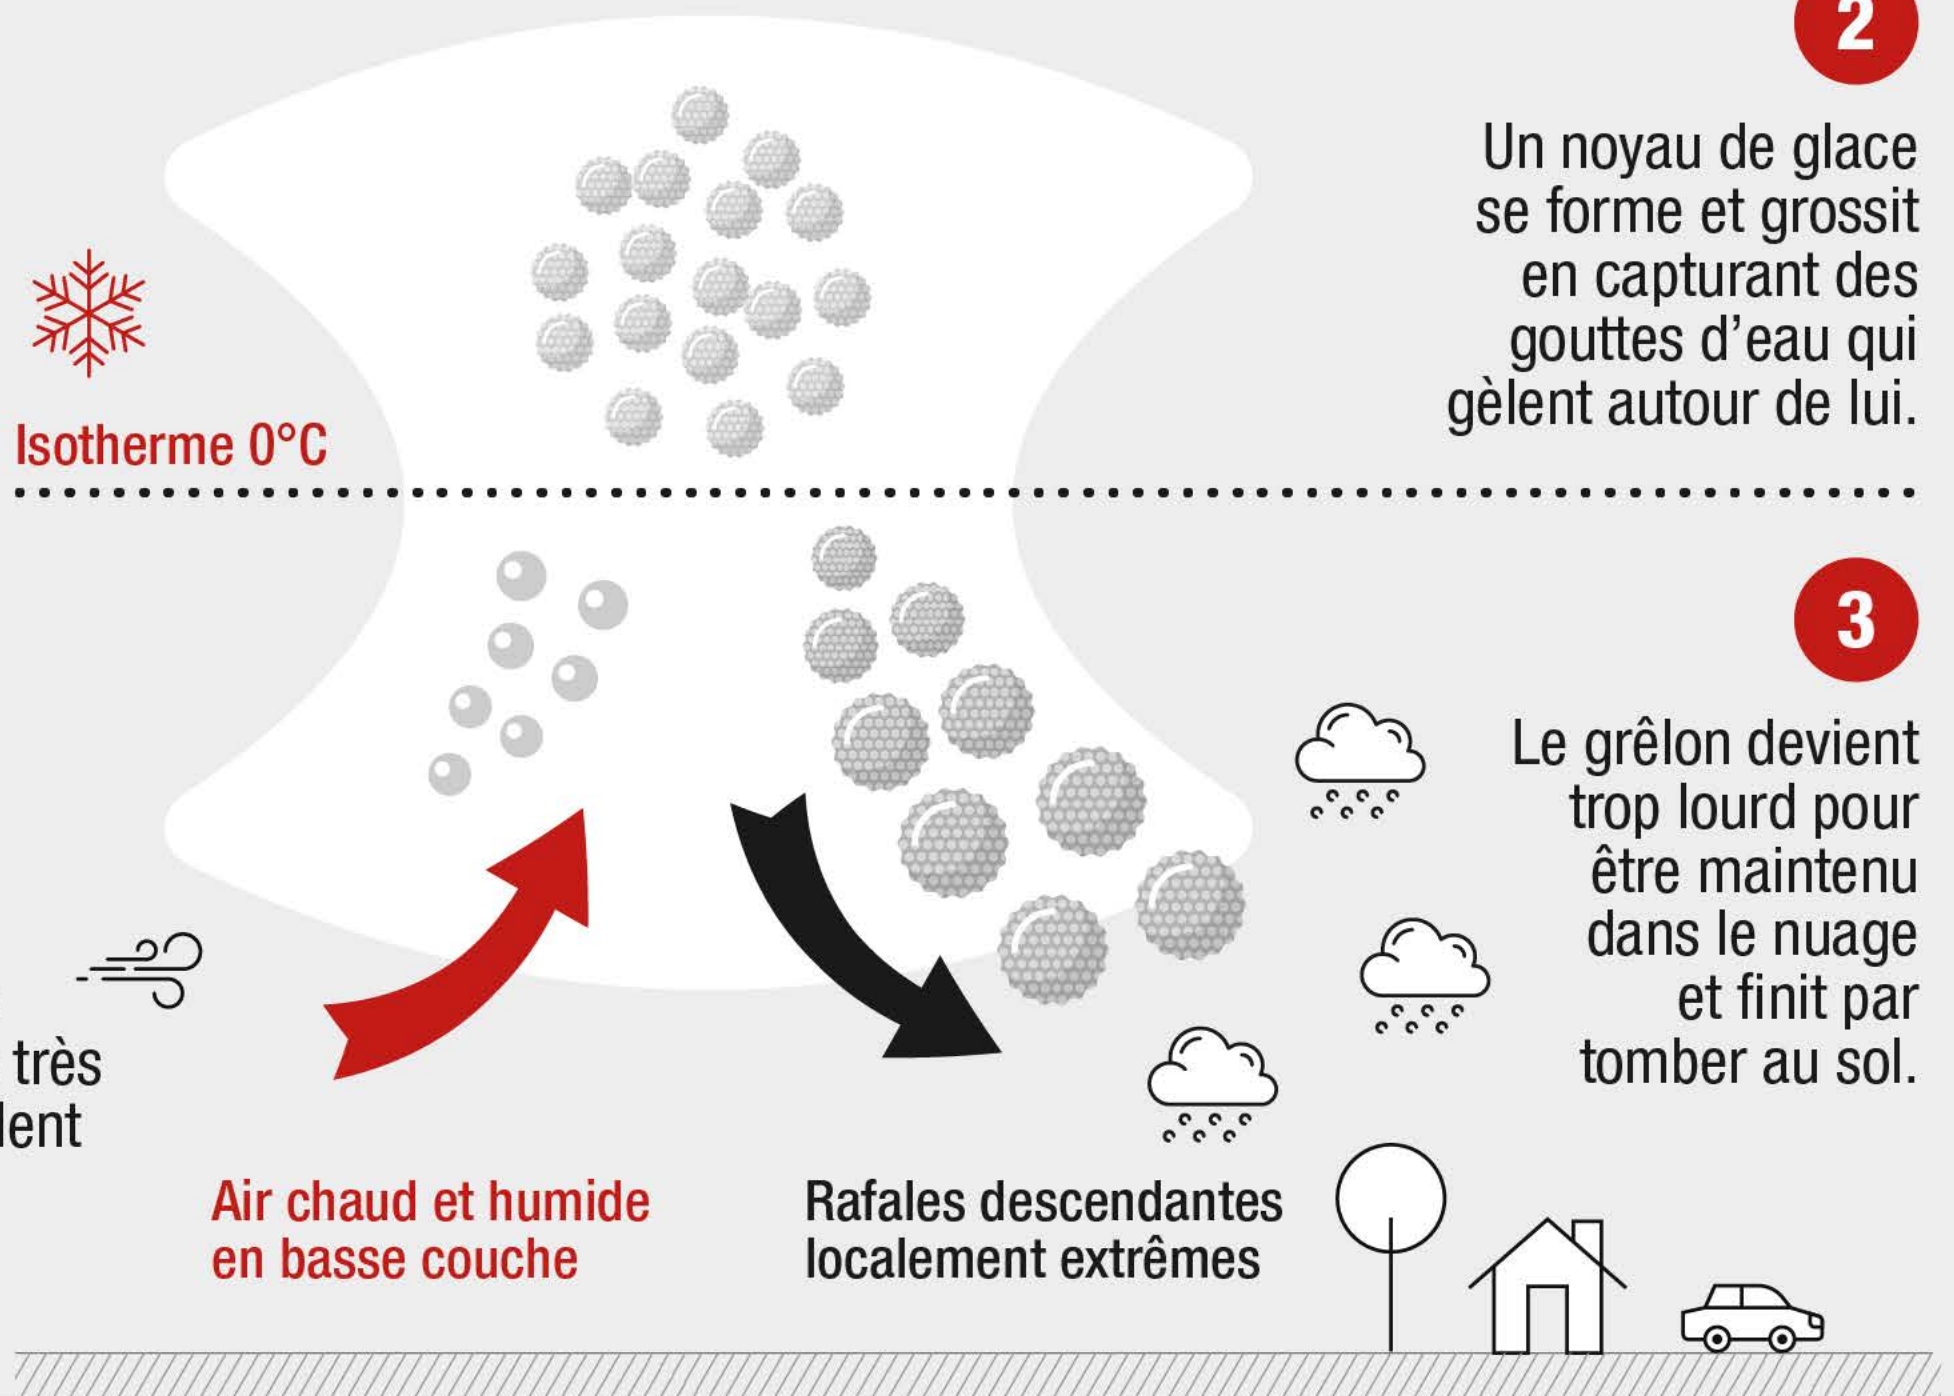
2

Un noyau de glace se forme et grossit en capturant des gouttes d'eau qui gèlent autour de lui.

Isotherme 0°C

3

Le grêlon devient trop lourd pour être maintenu dans le nuage et finit par tomber au sol.

très
lent

Air chaud et humide en basse couche

Rafales descendantes localement extrêmes